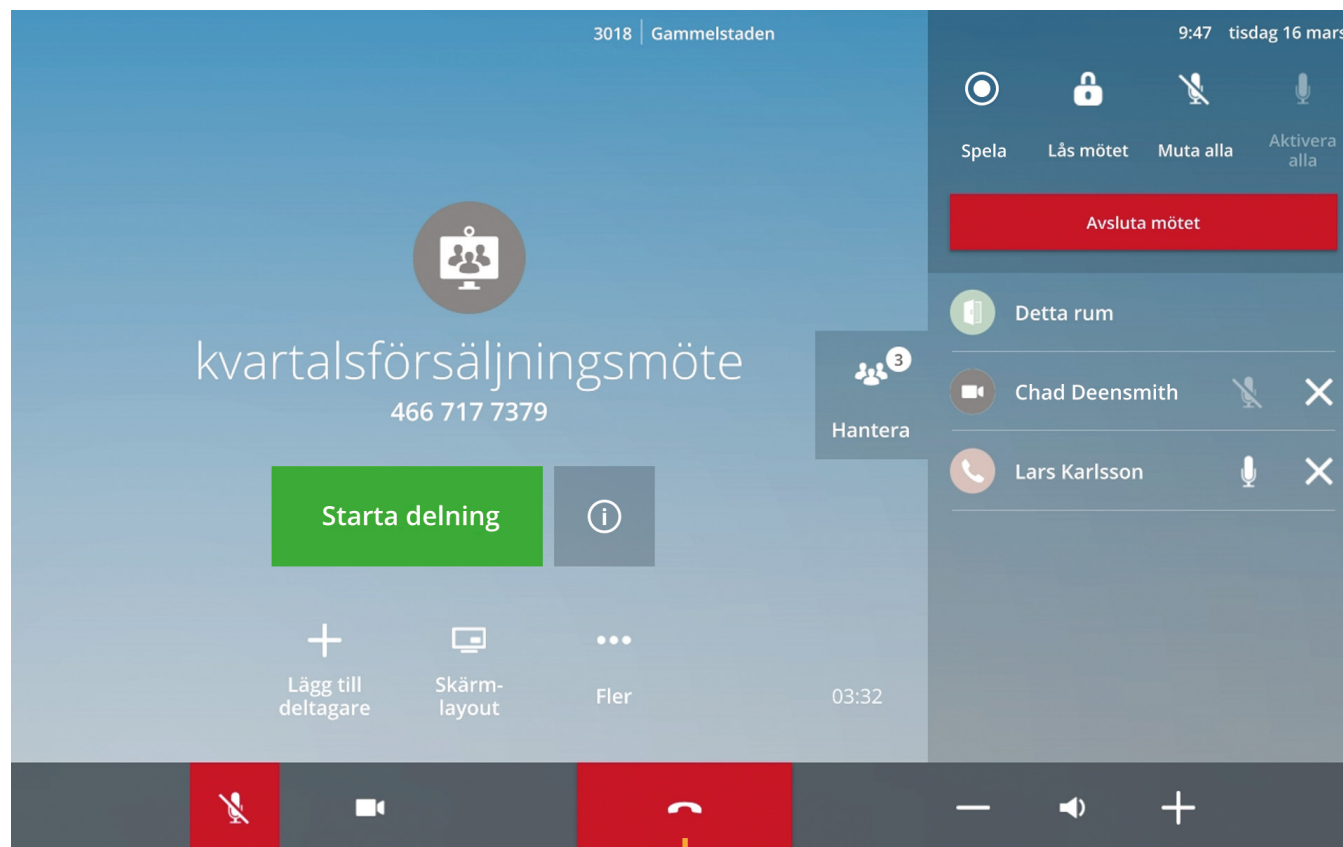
3018 | Gammelstaden

9:47 tisdag 16 mars

Spela

Lås mötet

Muta alla

Aktivera alla

Avsluta mötet

Detta rum

Chad Deensmith

Lars Karlsson

3

Hantera

kvartalsförsäljningsmöte

466 717 7379

Starta delning

Lägg till deltagare

Skärm-layout

Fler

03:32